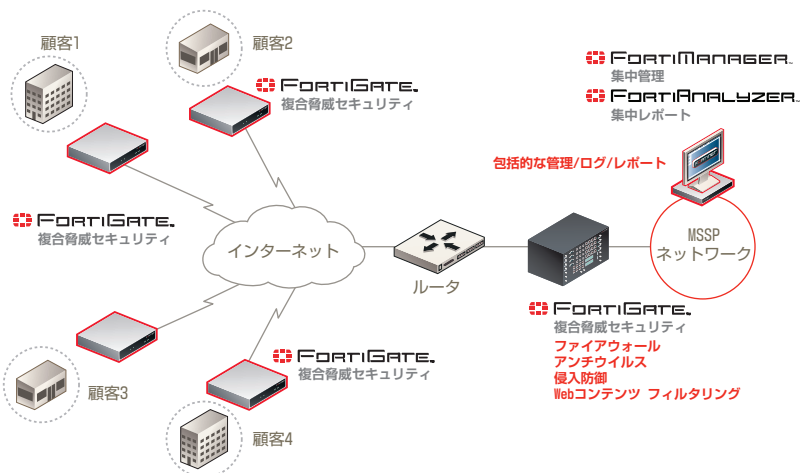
顧客1

顧客2

FortiGate.
複合脅威セキュリティ

FortiManager.
集中管理

FortiAnalyzer.
集中レポート

包括的な管理/ログ/レポート

FortiGate.
複合脅威セキュリティ

インターネット

ルータ

MSSP
ネットワーク

FortiGate.
複合脅威セキュリティ
ファイアウォール
アンチウイルス
侵入防御
Webコンテンツ フィルタリング

FortiGate.
複合脅威セキュリティ

顧客3

顧客4